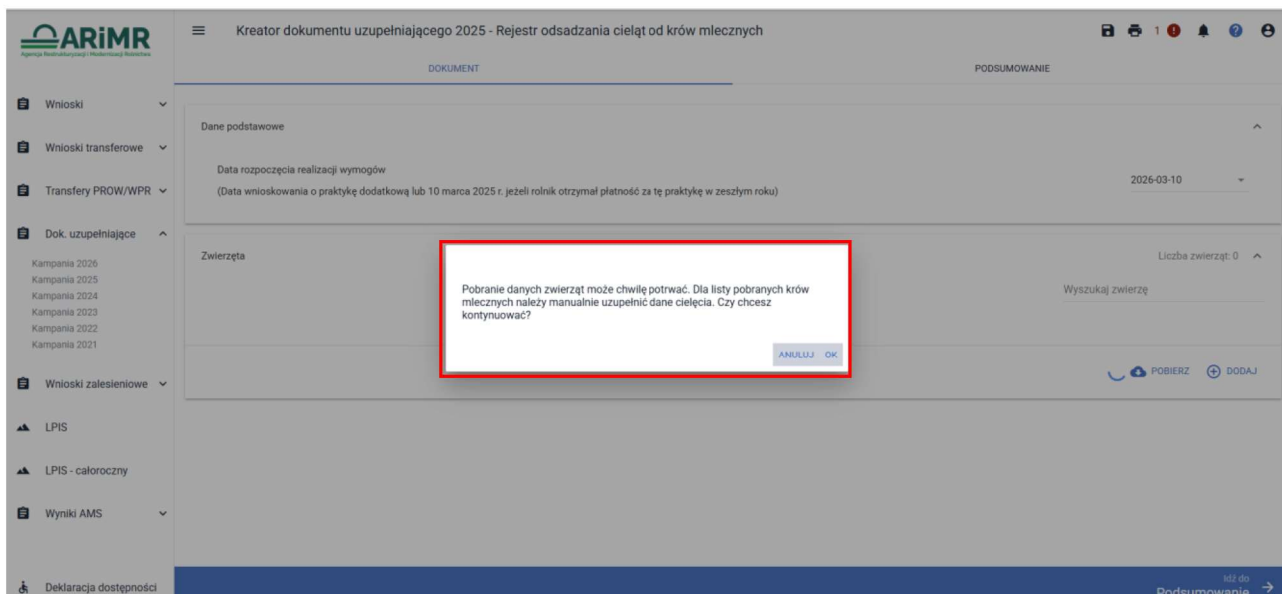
ARiMR
Agencja Restrukturyzacji i Modernizacji Rolnictwa

Kreator dokumentu uzupełniającego 2025 - Rejestr odsadzania cieląt od krów mlecznych

1

DOKUMENT

PODSUMOWANIE

Wnioski

Wnioski transferowe

Transfery PROW/WPR

Dok. uzupełniające

Kampania 2026
Kampania 2025
Kampania 2024
Kampania 2023
Kampania 2022
Kampania 2021

Wnioski zalesieniowe

LPIS

LPIS - całoroczny

Wyniki AMS

Deklaracja dostępności

Dane podstawowe

Data rozpoczęcia realizacji wymogów
(Data wnioskowania o praktykę dodatkową lub 10 marca 2025 r. jeżeli rolnik otrzymał płatność za tę praktykę w zeszłym roku)

2026-03-10

Zwierzęta

Liczba zwierząt: 0

Wyszukaj zwierzę

Pobranie danych zwierząt może chwilę potrwać. Dla listy pobranych krów mlecznych należy manualnie uzupełnić dane cielęcia. Czy chcesz kontynuować?

ANULUJ OK

POBIERZ DODAJ

Idź do
Podsumowanie